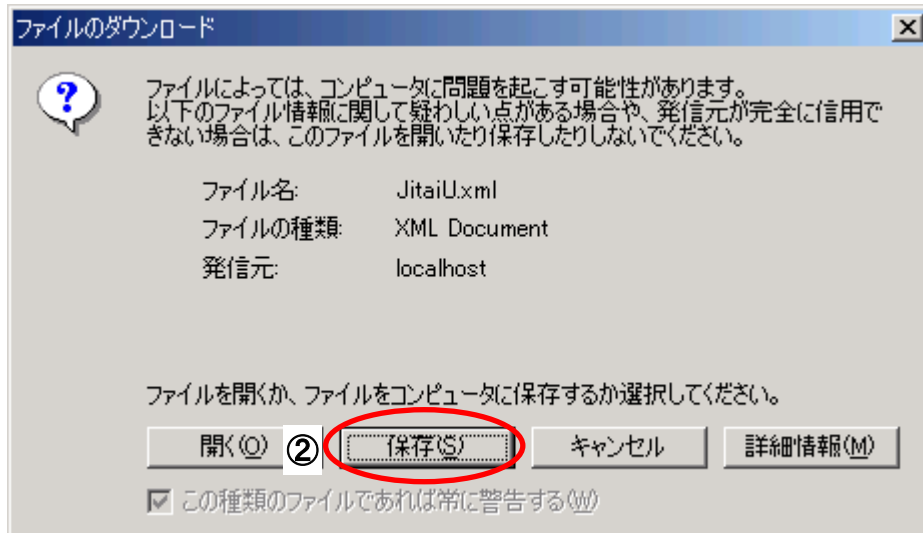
ファイルのダウンロード

ファイルによっては、コンピュータに問題を起こす可能性があります。以下のファイル情報に関して疑わしい点がある場合や、発信元が完全に信用できない場合は、このファイルを開いたり保存したりしないでください。

ファイル名: JitaiU.xml
ファイルの種類: XML Document
発信元: localhost

ファイルを開くか、ファイルをコンピュータに保存するか選択してください。

開く(O) ② 保存(S) キャンセル 詳細情報(M)

この種類のファイルであれば常に警告する(W)